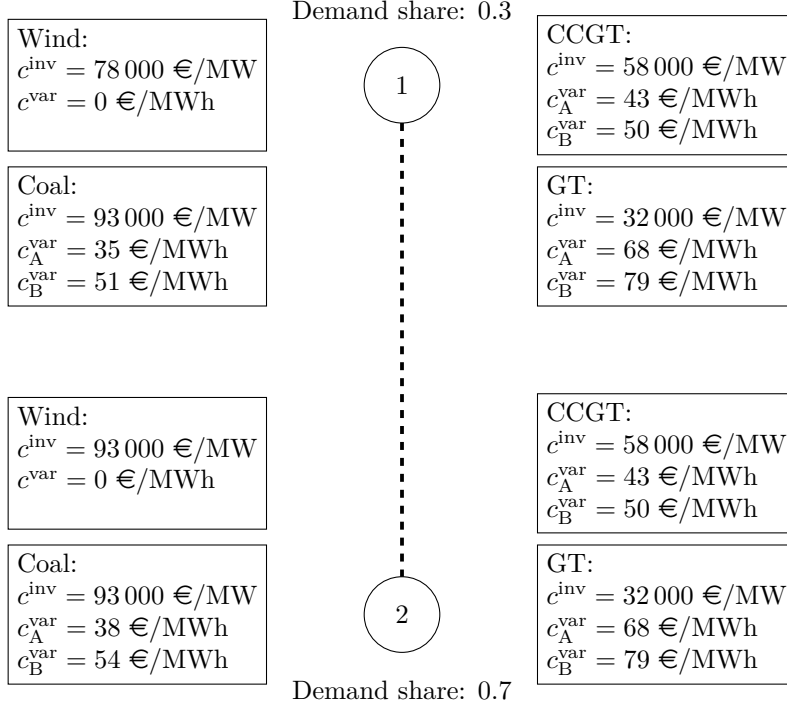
Demand share: 0.3

Wind:
$c^{\text{inv}} = 78\,000$ €/MW
$c^{\text{var}} = 0$ €/MWh

1

CCGT:
$c^{\text{inv}} = 58\,000$ €/MW
$c^{\text{var}}_{\text{A}} = 43$ €/MWh
$c^{\text{var}}_{\text{B}} = 50$ €/MWh

Coal:
$c^{\text{inv}} = 93\,000$ €/MW
$c^{\text{var}}_{\text{A}} = 35$ €/MWh
$c^{\text{var}}_{\text{B}} = 51$ €/MWh

GT:
$c^{\text{inv}} = 32\,000$ €/MW
$c^{\text{var}}_{\text{A}} = 68$ €/MWh
$c^{\text{var}}_{\text{B}} = 79$ €/MWh

Wind:
$c^{\text{inv}} = 93\,000$ €/MW
$c^{\text{var}} = 0$ €/MWh

CCGT:
$c^{\text{inv}} = 58\,000$ €/MW
$c^{\text{var}}_{\text{A}} = 43$ €/MWh
$c^{\text{var}}_{\text{B}} = 50$ €/MWh

Coal:
$c^{\text{inv}} = 93\,000$ €/MW
$c^{\text{var}}_{\text{A}} = 38$ €/MWh
$c^{\text{var}}_{\text{B}} = 54$ €/MWh

2

GT:
$c^{\text{inv}} = 32\,000$ €/MW
$c^{\text{var}}_{\text{A}} = 68$ €/MWh
$c^{\text{var}}_{\text{B}} = 79$ €/MWh

Demand share: 0.7